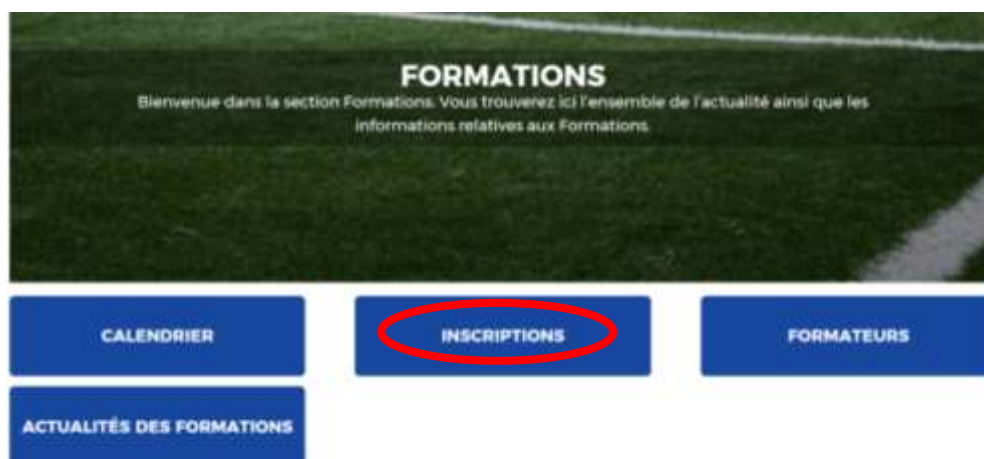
FORMATIONS

Bienvenue dans la section Formations. Vous trouverez ici l'ensemble de l'actualité ainsi que les informations relatives aux Formations.

CALENDRIER

INSCRIPTIONS

FORMATEURS

ACTUALITÉS DES FORMATIONS